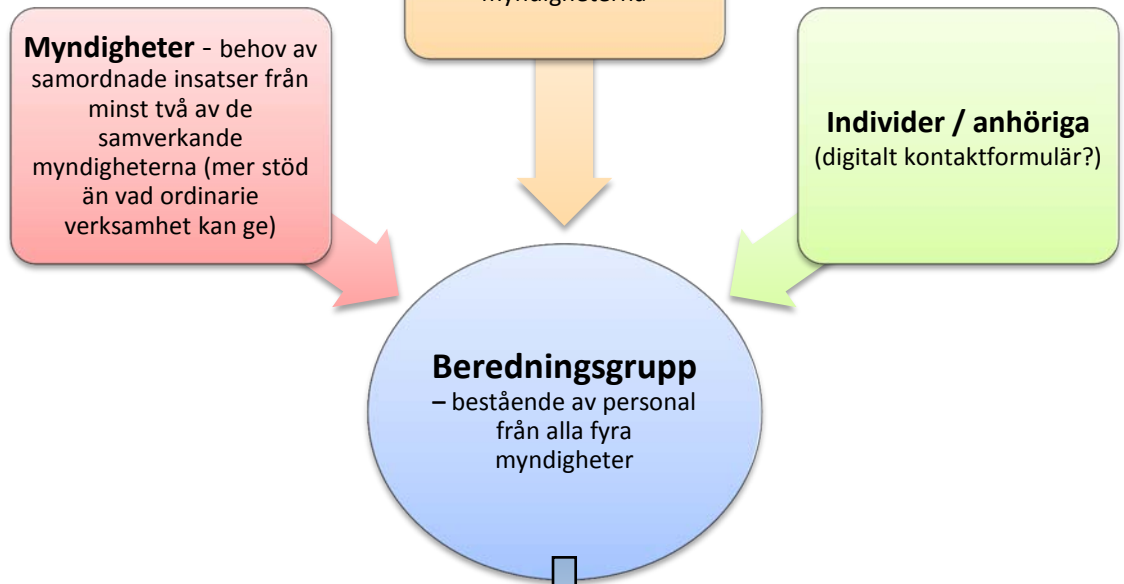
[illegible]

Myndigheter - behov av samordnade insatser från minst två av de samverkande myndigheterna (mer stöd än vad ordinarie verksamhet kan ge)

Individer / anhöriga
(digitalt kontaktformulär?)

Beredningsgrupp
– bestående av personal från alla fyra myndigheter